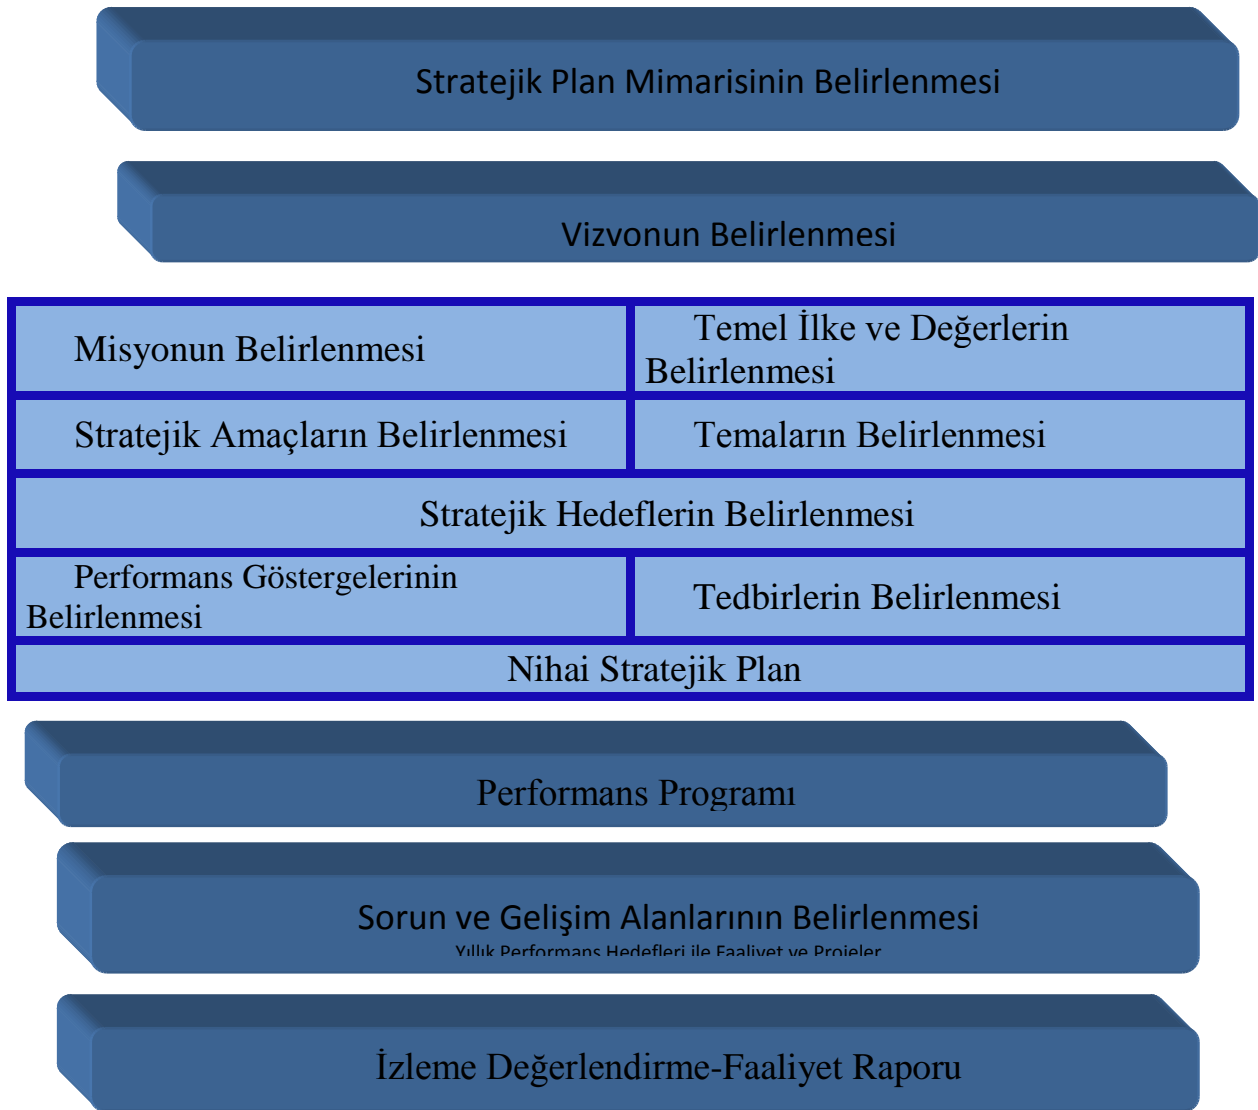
Stratejik Plan Mimarisinin Belirlenmesi

Vizvonun Belirlenmesi

| Misyonun Belirlenmesi | Temel İlke ve Değerlerin Belirlenmesi |
|---|---|
| Stratejik Amaçların Belirlenmesi | Temaların Belirlenmesi |
| Stratejik Hedeflerin Belirlenmesi | |
| Performans Göstergelerinin Belirlenmesi | Tedbirlerin Belirlenmesi |
| Nihai Stratejik Plan | |

Performans Programı

Sorun ve Gelişim Alanlarının Belirlenmesi
Yıllık Performans Hedefleri ile Faaliyet ve Projeler

İzleme Değerlendirme-Faaliyet Raporu